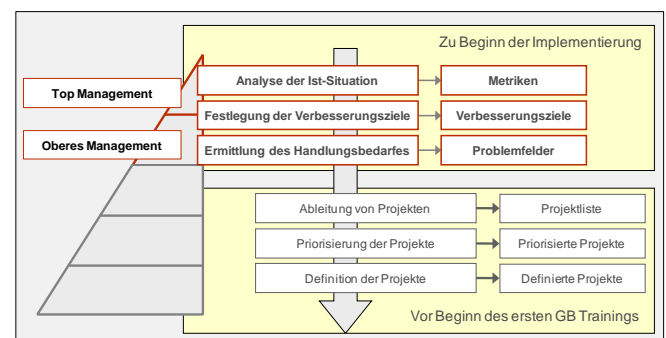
Zu Beginn der Implementierung

Top Management

Oberes Management

Analyse der Ist-Situation

Metriken

Festlegung der Verbesserungsziele

Verbesserungsziele

Ermittlung des Handlungsbedarfes

Problemfelder

Ableitung von Projekten

Projektliste

Priorisierung der Projekte

Priorisierte Projekte

Definition der Projekte

Definierte Projekte

Vor Beginn des ersten GB Trainings